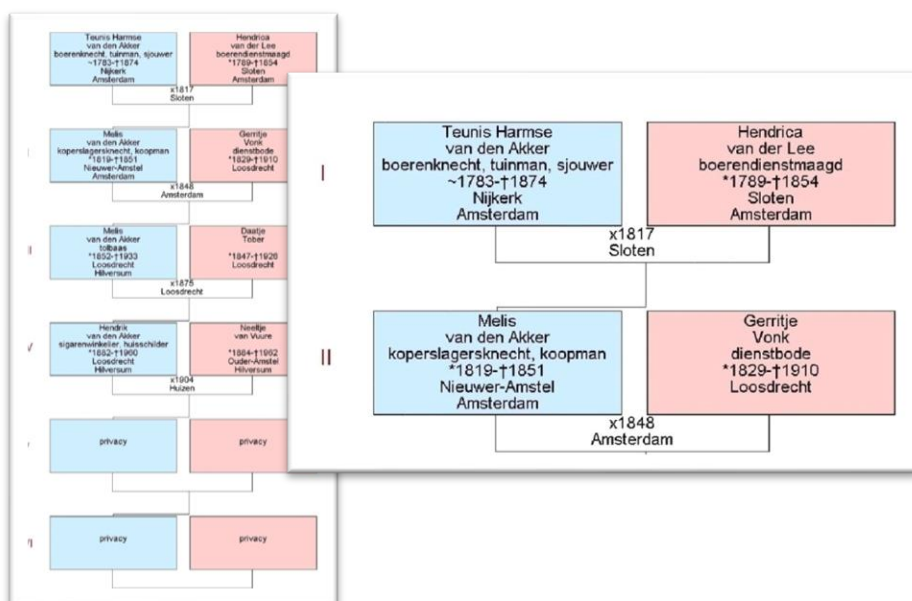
Teunis Harmse
van den Akker
boerenknecht, tuinman, sjouwer
~1783-†1874
Nijkerk
Amsterdam

Hendrica
van der Lee
boerendienstmaagd
*1789-†1854
Sloten
Amsterdam

x1817
Sloten

Melis
van den Akker
koperslagersknecht, koopman
*1819-†1851
Nieuwer-Amstel
Amsterdam

Gerritje
Vonk
dienstbode
*1829-†1910
Loosdrecht

x1848
Amsterdam

Melis
van den Akker
tolbaas
*1852-†1933
Loosdrecht
Hilversum

Daatje
Tober

*1847-†1926
Loosdrecht

x1875
Loosdrecht

Hendrik
van den Akker
sigarenwinkelier, huisschilder
*1882-†1960
Loosdrecht
Hilversum

Neeltje
van Vuure

*1884-†1962
Ouder-Amstel
Hilversum

x1904
Huizen

privacy

privacy

privacy

privacy

I

II

I

II

III

IV